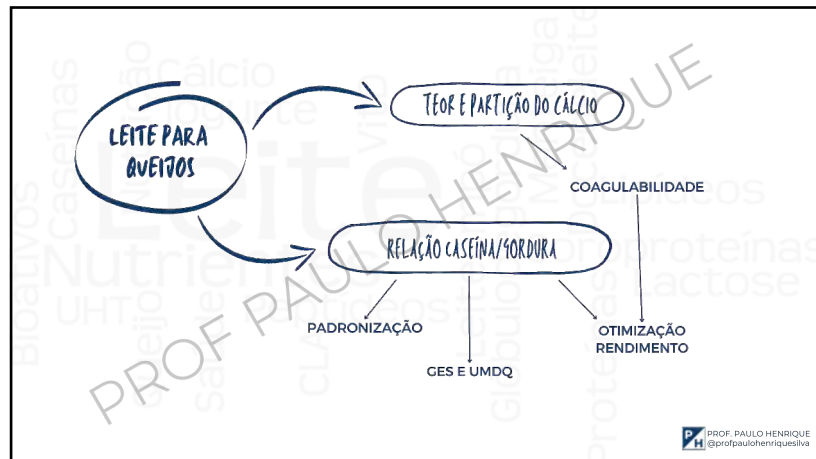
LEITE PARA QUEIJOS

TEOR E PARTIÇÃO DO CÁLCIO

COAGULABILIDADE

RELAÇÃO CASEÍNA/GORDURA

PADRONIZAÇÃO

GES E UMDQ

OTIMIZAÇÃO RENDIMENTO

PROF PAULO HENRIQUE

PROF. PAULO HENRIQUE
@profpaulohenriquesilva